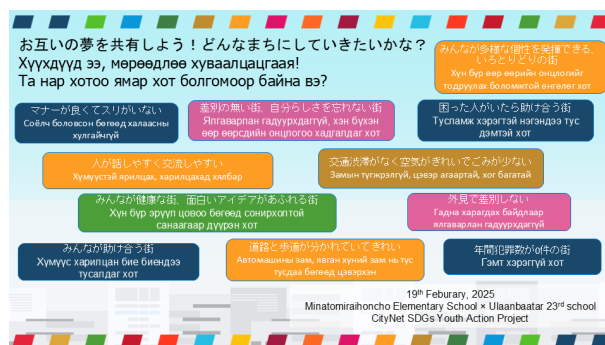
お互いの夢を共有しよう！どんなまちにしていきたいかな？
Хүүхдүүд ээ, мөрөөдлөө хуваалцъя!
Та нар хотоо ямар хот болгомоор байна вэ?

みんなが多様な個性を発揮できる、いろとりどりの街
Хүн бүр өөр өөрийн онцлогийг тодруулах боломжтой өнгөлөг хот

マナーが良くてスリがいない
Соёлч боловсон бөгөөд халаасны хулгайчгүй

差別の無い街、自分らしさを忘れない街
Ялгаварлан гадуурхалтгүй, хэн бүхэн өөр өөрсдийн онцлогоо хадгалдаг хот

困った人がいたら助け合う街
Тусламж хэрэгтэй нэгэндээ тус дэмтэй хот

人が話しやすく交流しやすい
Хүмүүстэй ярилцах, харилцахад хялбар

交通渋滞がなく空気がきれいでごみが少ない
Замын түгжрэлгүй, цэвэр агаартай, хог багатай

みんなが健康な街、面白いアイデアがあふれる街
Хүн бүр эрүүл цовоо бөгөөд сонирхолтой санаагаар дүүрэн хот

外見で差別しない
Гадна харагдах байдлаар ялгаварлан гадуурхдаггүй

みんなが助け合う街
Хүмүүс харилцан бие биендээ тусалдаг хот

道路と歩道が分かれていてきれい
Автомашины зам, явган хүний зам нь тус тусдаа бөгөөд цэвэрхэн

年間犯罪数が0件の街
Гэмт хэрэггүй хот

19th Feburary, 2025
Minatomiraihoncho Elementary School × Ulaanbaatar 23rd school
CityNet SDGs Youth Action Project